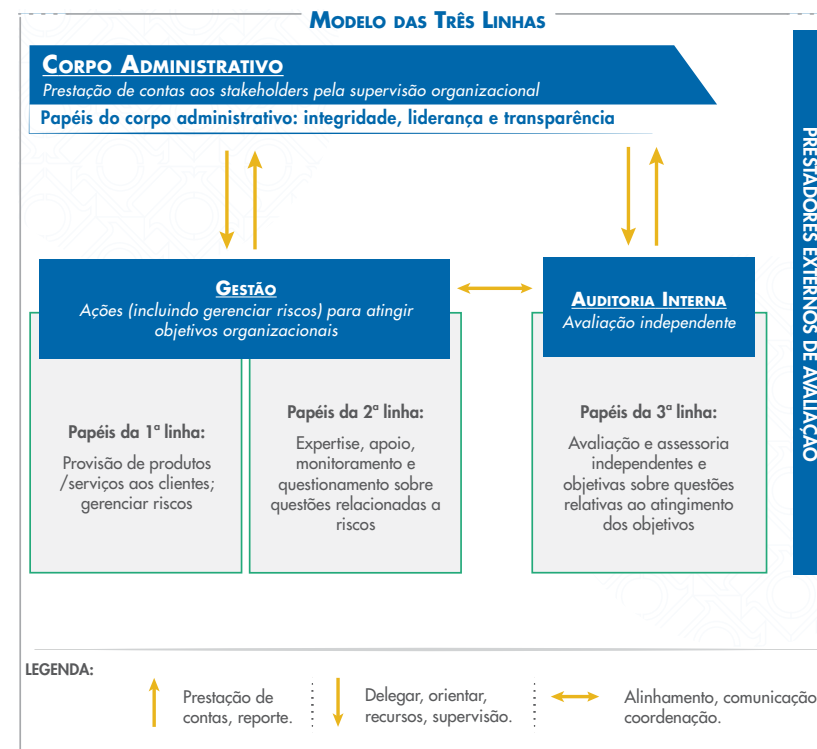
Modelo das Três Linhas

Corpo Administrativo
Prestação de contas aos stakeholders pela supervisão organizacional
Papéis do corpo administrativo: integridade, liderança e transparência

Gestão
Ações (incluindo gerenciar riscos) para atingir objetivos organizacionais

Auditoria Interna
Avaliação independente

Papéis da 1ª linha:
Provisão de produtos /serviços aos clientes; gerenciar riscos

Papéis da 2ª linha:
Expertise, apoio, monitoramento e questionamento sobre questões relacionadas a riscos

Papéis da 3ª linha:
Avaliação e assessoria independentes e objetivas sobre questões relativas ao atingimento dos objetivos

PRESTADORES EXTERNOS DE AVALIAÇÃO

LEGENDA:
Prestação de contas, reporte.
Delegar, orientar, recursos, supervisão.
Alinhamento, comunicação coordenação.